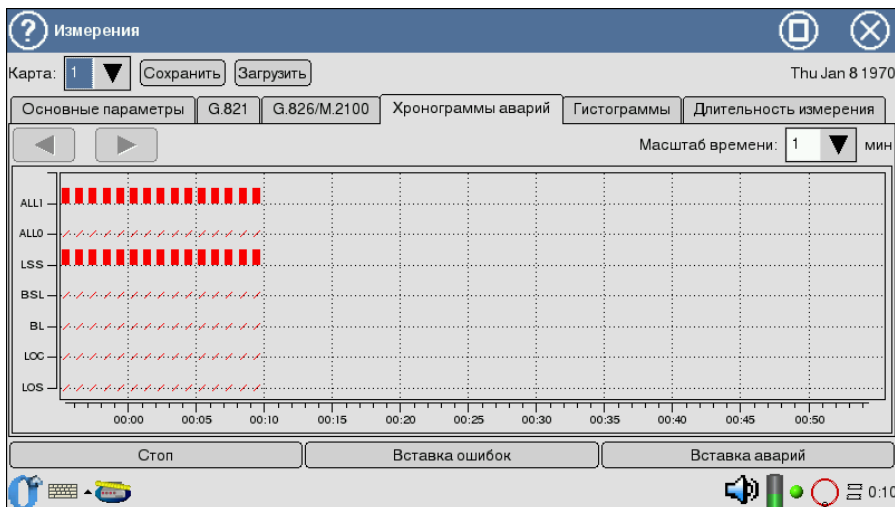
Измерения

Карта: 1 Сохранить Загрузить Thu Jan 8 1970

Основные параметры | G.821 | G.826/M.2100 | Хронограммы аварий | Гистограммы | Длительность измерения

Масштаб времени: 1 мин

ALL1
ALL0
LSS
BSL
BL
LOC
LOS

00:00 00:05 00:10 00:15 00:20 00:25 00:30 00:35 00:40 00:45 00:50

Стоп | Вставка ошибок | Вставка аварий

0:10